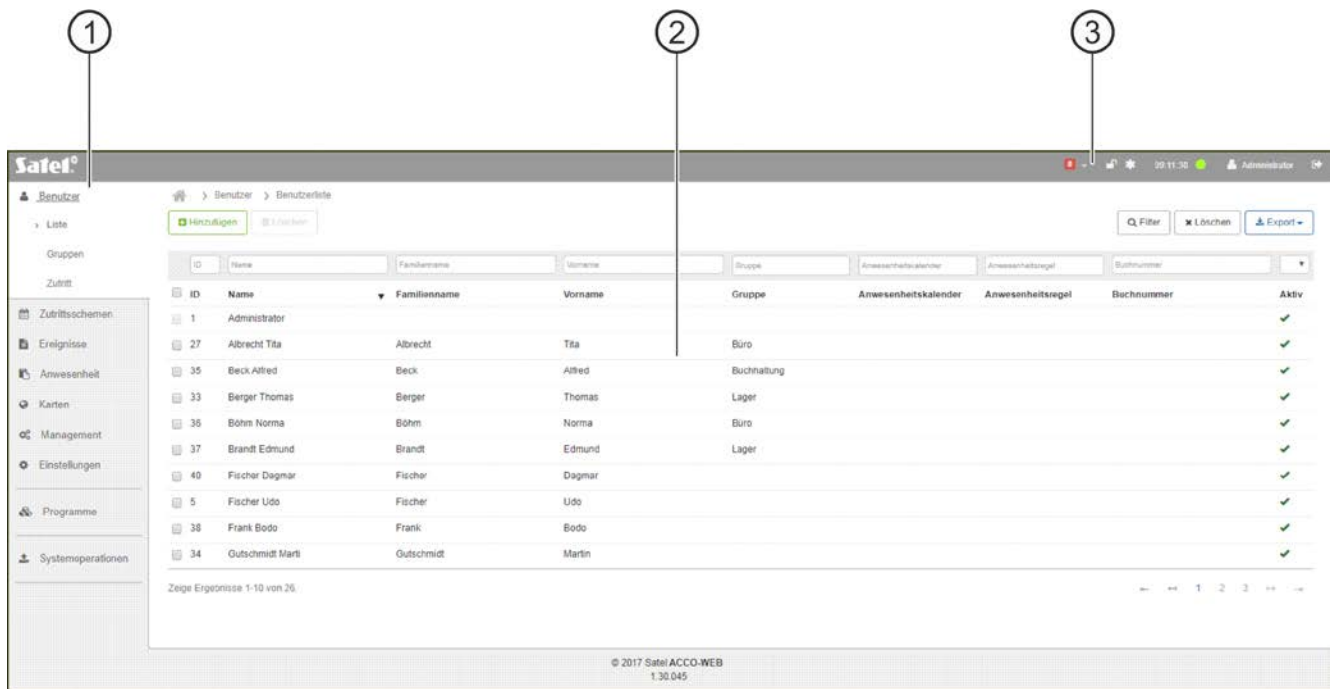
1
2
3

Satel

09:11:30 Administrator

Benutzer
› Liste
Gruppen
Zutritt
Zutrittsschemen
Ereignisse
Anwesenheit
Karten
Management
Einstellungen
Programme
Systemoperationen

› Benutzer › Benutzerliste

Hinzufügen Löschen

Filter Löschen Export

| ID | Name | Familienname | Vorname | Gruppe | Anwesenheitskalender | Anwesenheitsregel | Buchnummer | |
|---|---|---|---|---|---|---|---|---|
| ID | Name | Familienname | Vorname | Gruppe | Anwesenheitskalender | Anwesenheitsregel | Buchnummer | Aktiv |
| 1 | Administrator | | | | | | | ✓ |
| 27 | Albrecht Tita | Albrecht | Tita | Büro | | | | ✓ |
| 35 | Beck Alfred | Beck | Alfred | Buchhaltung | | | | ✓ |
| 33 | Berger Thomas | Berger | Thomas | Lager | | | | ✓ |
| 36 | Böhm Norma | Böhm | Norma | Büro | | | | ✓ |
| 37 | Brandt Edmund | Brandt | Edmund | Lager | | | | ✓ |
| 40 | Fischer Dagmar | Fischer | Dagmar | | | | | ✓ |
| 5 | Fischer Udo | Fischer | Udo | | | | | ✓ |
| 38 | Frank Bodo | Frank | Bodo | | | | | ✓ |
| 34 | Gutschmidt Marti | Gutschmidt | Martin | | | | | ✓ |

Zeige Ergebnisse 1-10 von 26.

← ↤ 1 2 3 ↦ →

© 2017 Satel ACCO-WEB
1.30.045